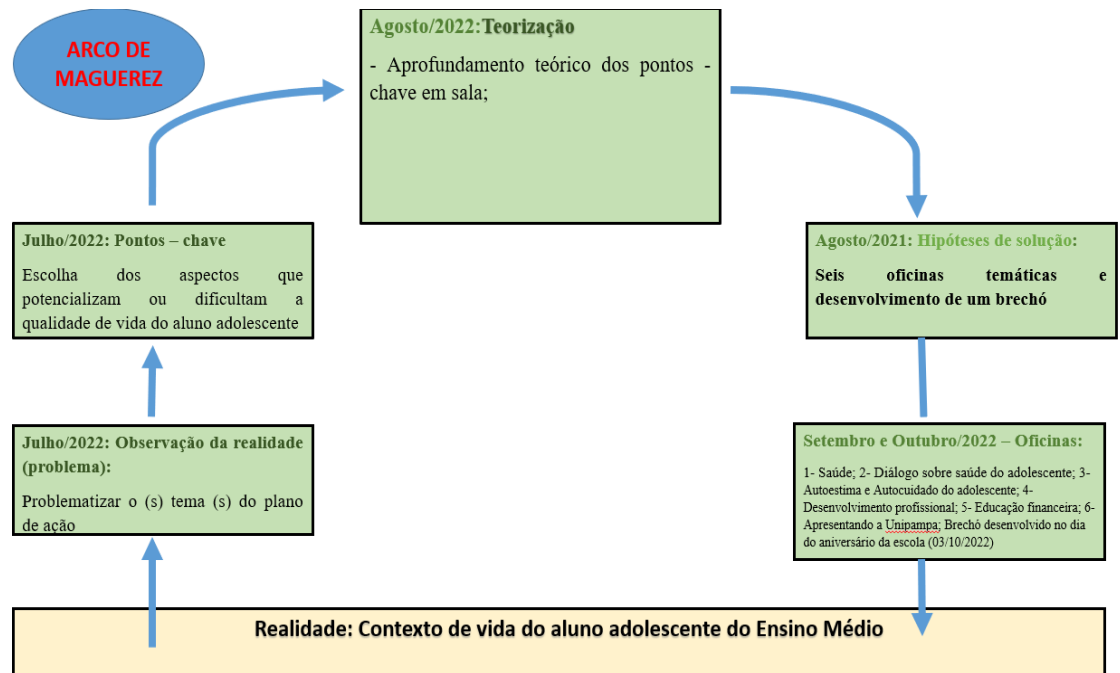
ARCO DE MAGUEREZ

Agosto/2022:Teorização

- Aprofundamento teórico dos pontos - chave em sala;

Julho/2022: Pontos – chave

Escolha dos aspectos que potencializam ou dificultam a qualidade de vida do aluno adolescente

Agosto/2021: Hipóteses de solução:

Seis oficinas temáticas e desenvolvimento de um brechó

Julho/2022: Observação da realidade (problema):

Problematizar o (s) tema (s) do plano de ação

Setembro e Outubro/2022 – Oficinas:

1- Saúde; 2- Diálogo sobre saúde do adolescente; 3- Autoestima e Autocuidado do adolescente; 4- Desenvolvimento profissional; 5- Educação financeira; 6- Apresentando a Unipampa; Brechó desenvolvido no dia do aniversário da escola (03/10/2022)

Realidade: Contexto de vida do aluno adolescente do Ensino Médio